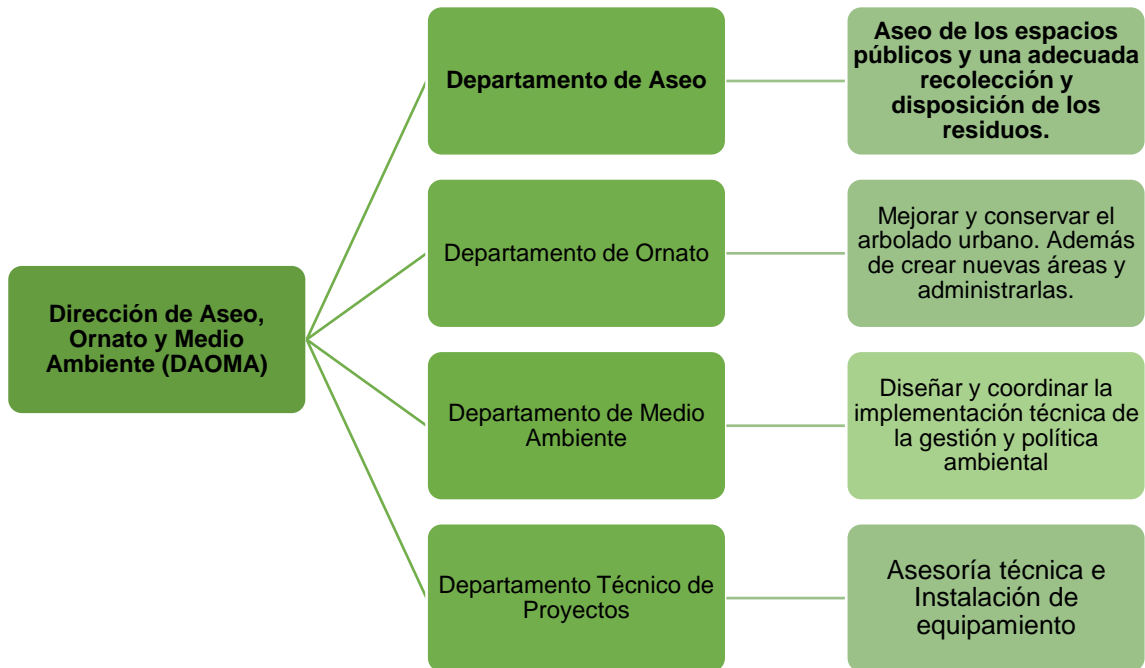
Dirección de Aseo, Ornato y Medio Ambiente (DAOMA)

Departamento de Aseo

Aseo de los espacios públicos y una adecuada recolección y disposición de los residuos.

Departamento de Ornato

Mejorar y conservar el arbolado urbano. Además de crear nuevas áreas y administrarlas.

Departamento de Medio Ambiente

Diseñar y coordinar la implementación técnica de la gestión y política ambiental

Departamento Técnico de Proyectos

Asesoría técnica e Instalación de equipamiento